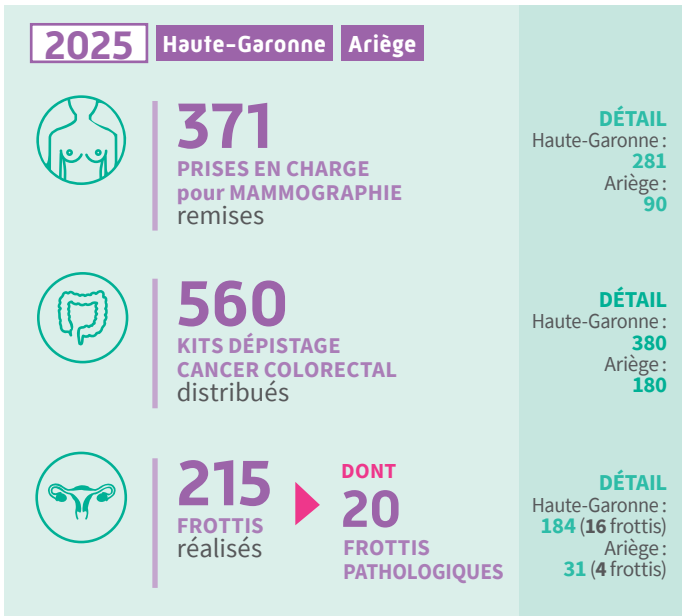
2025 Haute-Garonne Ariège

371
PRISES EN CHARGE pour MAMMOGRAPHIE remises

DÉTAIL
Haute-Garonne :
281
Ariège :
90

560
KITS DÉPISTAGE CANCER COLORECTAL distribués

DÉTAIL
Haute-Garonne :
380
Ariège :
180

215
FROTTIS réalisés

DONT
20
FROTTIS PATHOLOGIQUES

DÉTAIL
Haute-Garonne :
184 (16 frottis)
Ariège :
31 (4 frottis)